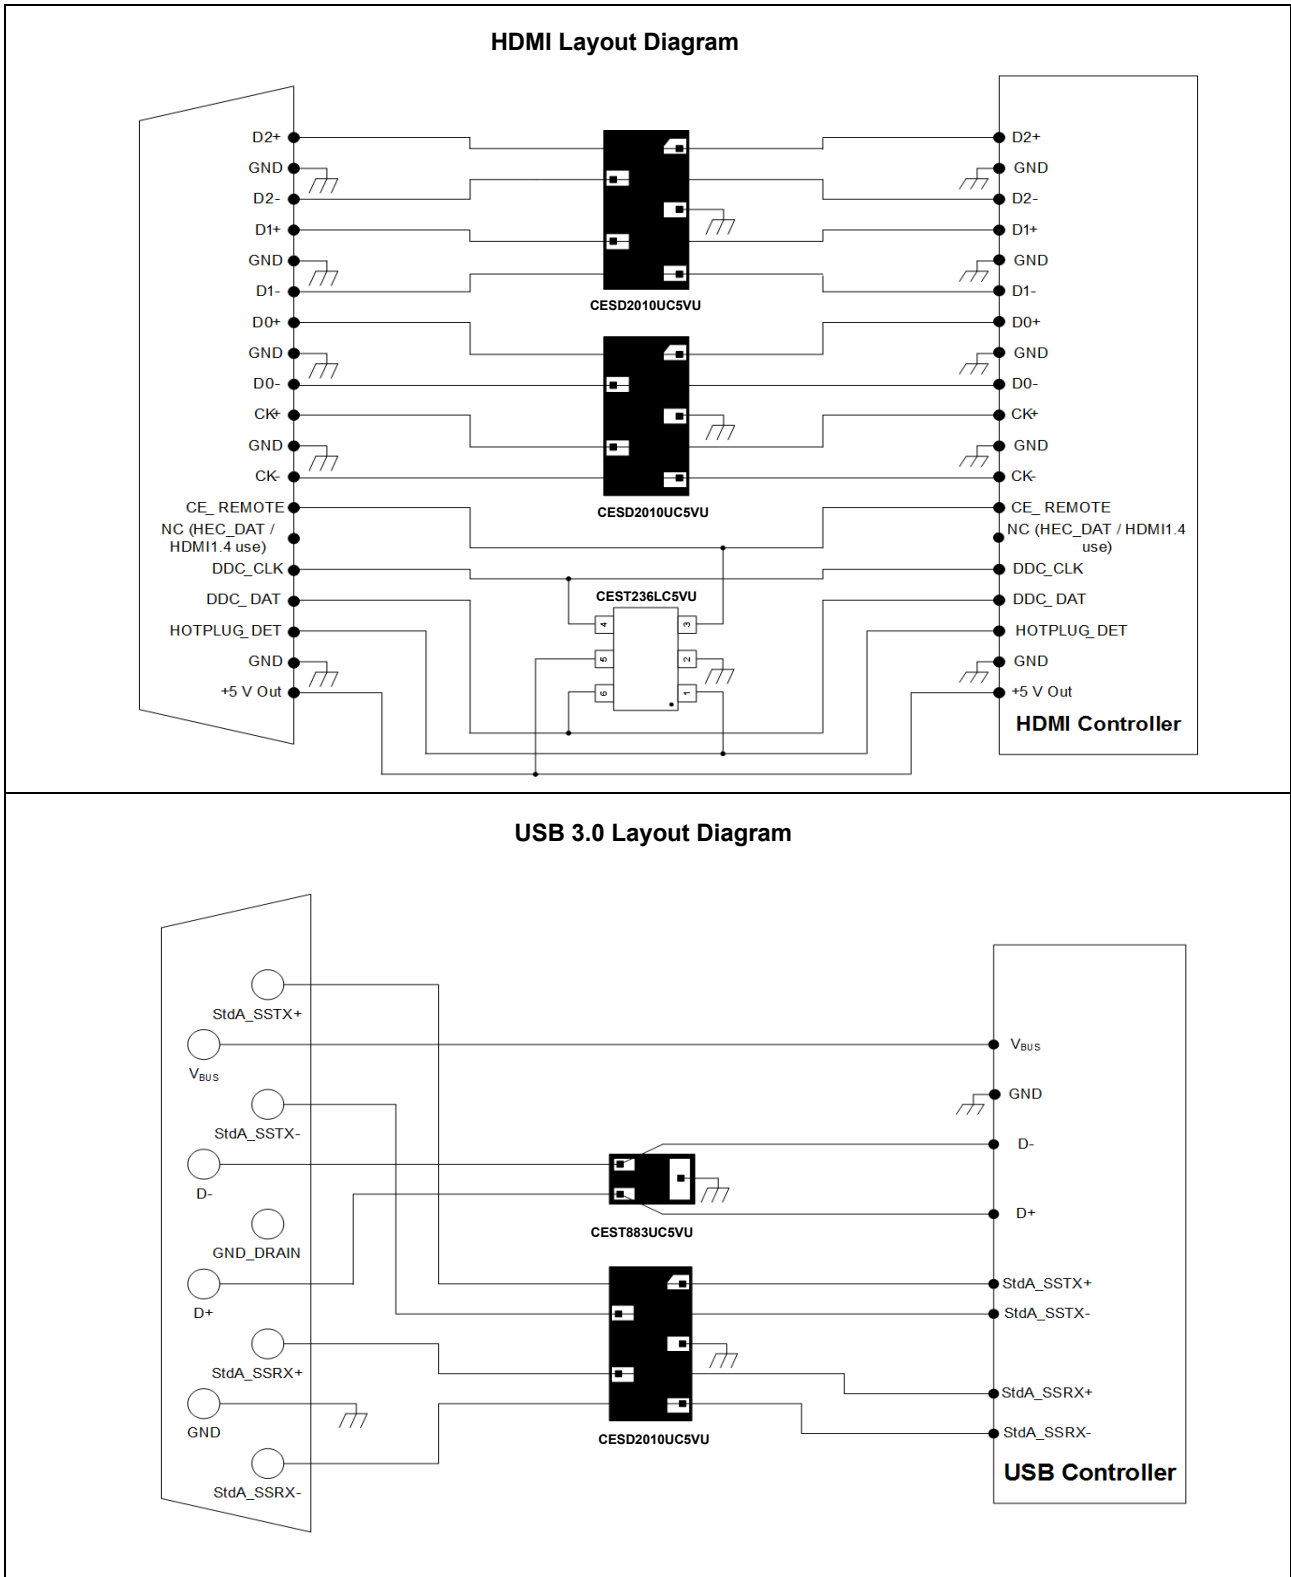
HDMI Layout Diagram

D2+
GND
D2-
D1+
GND
D1-
D0+
GND
D0-
CK+
GND
CK-
CE_ REMOTE
NC (HEC_DAT / HDMI1.4 use)
DDC_CLK
DDC_ DAT
HOTPLUG_DET
GND
+5 V Out

CESD2010UC5VU
CESD2010UC5VU
CEST236LC5VU
4 3 5 2 6 1

D2+
GND
D2-
D1+
GND
D1-
D0+
GND
D0-
CK+
GND
CK-
CE_ REMOTE
NC (HEC_DAT / HDMI1.4 use)
DDC_CLK
DDC_ DAT
HOTPLUG_DET
GND
+5 V Out
HDMI Controller

USB 3.0 Layout Diagram

StdA_SSTX+
$V_{BUS}$
StdA_SSTX-
D-
GND_DRAIN
D+
StdA_SSRX+
GND
StdA_SSRX-

CEST883UC5VU
CESD2010UC5VU

$V_{BUS}$
GND
D-
D+
StdA_SSTX+
StdA_SSTX-
StdA_SSRX+
StdA_SSRX-
USB Controller